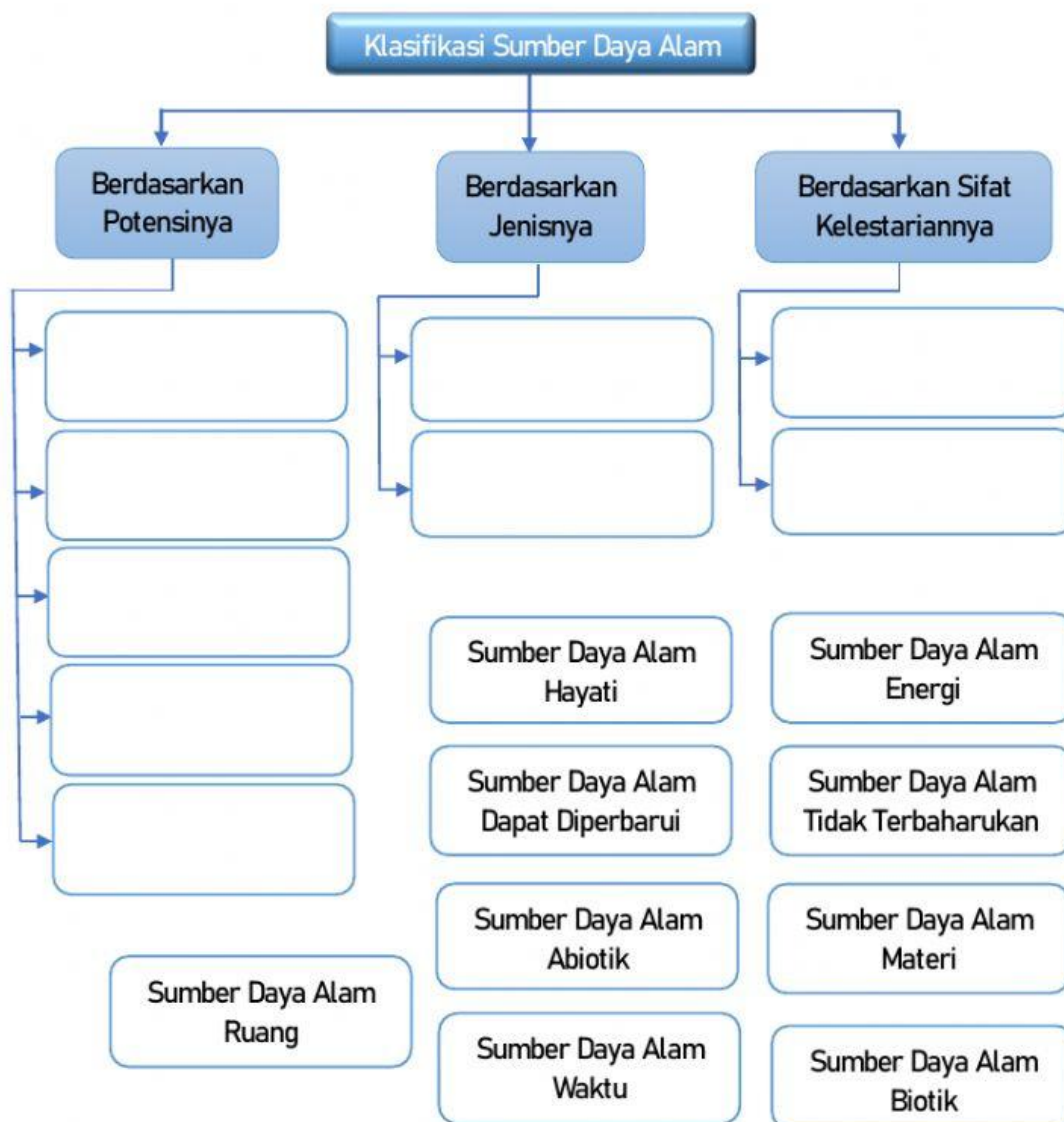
Klasifikasi Sumber Daya Alam

Berdasarkan Potensinya

Berdasarkan Jenisnya

Berdasarkan Sifat Kelestariannya

Sumber Daya Alam Hayati

Sumber Daya Alam Energi

Sumber Daya Alam Dapat Diperbarui

Sumber Daya Alam Tidak Terbaharukan

Sumber Daya Alam Abiotik

Sumber Daya Alam Materi

Sumber Daya Alam Ruang

Sumber Daya Alam Waktu

Sumber Daya Alam Biotik